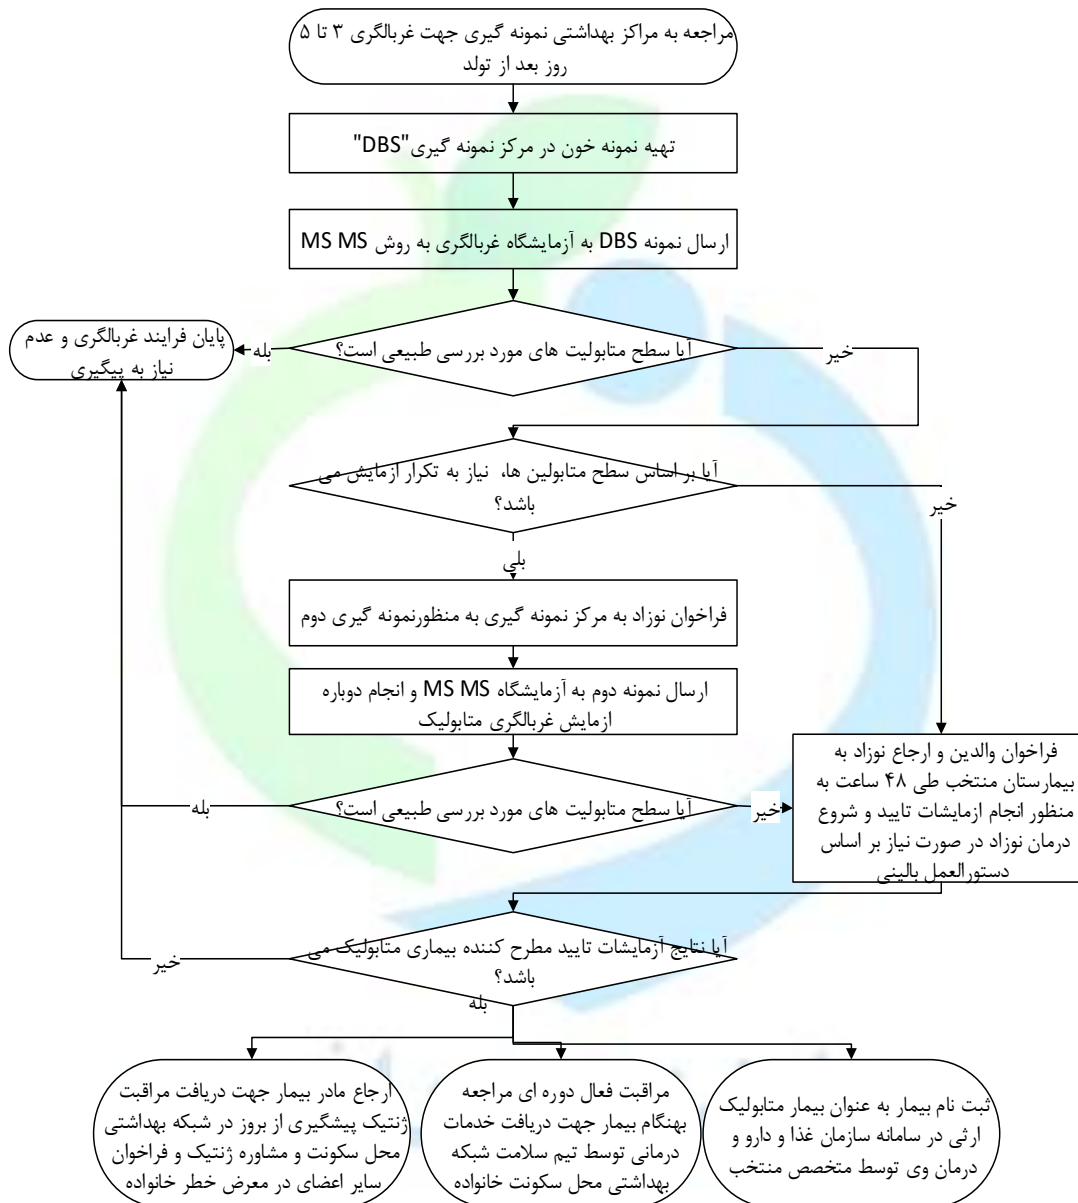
مراجعه به مراکز بهداشتی نمونه گیری جهت غربالگری ۳ تا ۵ روز بعد از تولد

تهیه نمونه خون در مرکز نمونه گیری"DBS"

ارسال نمونه DBS به آزمایشگاه غربالگری به روش MS MS

آیا سطح متابولیت های مورد بررسی طبیعی است؟

بله

پایان فرایند غربالگری و عدم نیاز به پیگیری

خیر

آیا بر اساس سطح متابولین ها، نیاز به تکرار ازمایش می باشد؟

خیر

بلی

فراخوان نوزاد به مرکز نمونه گیری به منظورنمونه گیری دوم

ارسال نمونه دوم به آزمایشگاه MS MS و انجام دوباره ازمایش غربالگری متابولیک

آیا سطح متابولیت های مورد بررسی طبیعی است؟

بله

خیر

فراخوان والدین و ارجاع نوزاد به بیمارستان منتخب طی ۴۸ ساعت به منظور انجام ازمایشات تایید و شروع درمان نوزاد در صورت نیاز بر اساس دستورالعمل بالینی

آیا نتایج آزمایشات تایید مطرح کننده بیماری متابولیک می باشد؟

خیر

بله

ارجاع مادر بیمار جهت دریافت مراقبت ژنتیک پیشگیری از بروز در شبکه بهداشتی محل سکونت و مشاوره ژنتیک و فراخوان سایر اعضای در معرض خطر خانواده

مراقبت فعال دوره ای مراجعه بهنگام بیمار جهت دریافت خدمات درمانی توسط تیم سلامت شبکه بهداشتی محل سکونت خانواده

ثبت نام بیمار به عنوان بیمار متابولیک ارثی در سامانه سازمان غذا و دارو و درمان وی توسط متخصص منتخب